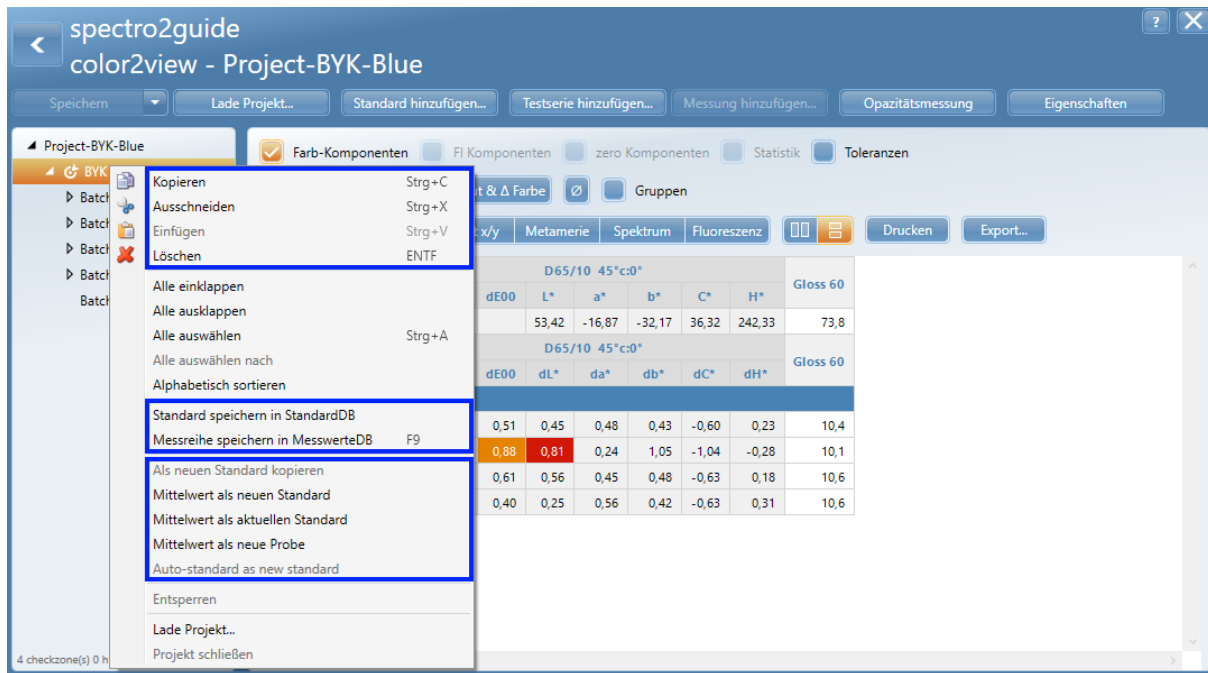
spectro2guide
color2view - Project-BYK-Blue

?

Speichern | Lade Projekt... | Standard hinzufügen... | Testserie hinzufügen... | Messung hinzufügen... | Opazitätsmessung | Eigenschaften

Project-BYK-Blue
BYK
Batch
Batch
Batch
Batch
Batch

Farb-Komponenten | Fl Komponenten | zero Komponenten | Statistik | Toleranzen

t & Δ Farbe | Ø | Gruppen

x/y | Metamerie | Spektrum | Fluoreszenz | Drucken | Export...

Kopieren Strg+C
Ausschneiden Strg+X
Einfügen Strg+V
Löschen ENTF

Alle einklappen
Alle ausklappen
Alle auswählen Strg+A
Alle auswählen nach
Alphabetisch sortieren

Standard speichern in StandardDB
Messreihe speichern in MesswerteDB F9

Als neuen Standard kopieren
Mittelwert als neuen Standard
Mittelwert als aktuellen Standard
Mittelwert als neue Probe
Auto-standard as new standard

Entsperren

Lade Projekt...
Projekt schließen

| dE00 | L* | a* | b* | C* | H* | Gloss 60 |
|---|---|---|---|---|---|---|
| | D65/10 45°c:0° | | | | | |
| | 53,42 | -16,87 | -32,17 | 36,32 | 242,33 | 73,8 |

| dE00 | dL* | da* | db* | dC* | dH* | Gloss 60 |
|---|---|---|---|---|---|---|
| | D65/10 45°c:0° | | | | | |
| 0,51 | 0,45 | 0,48 | 0,43 | -0,60 | 0,23 | 10,4 |
| 0,88 | 0,81 | 0,24 | 1,05 | -1,04 | -0,28 | 10,1 |
| 0,61 | 0,56 | 0,45 | 0,48 | -0,63 | 0,18 | 10,6 |
| 0,40 | 0,25 | 0,56 | 0,42 | -0,63 | 0,31 | 10,6 |

4 checkzone(s) 0 h